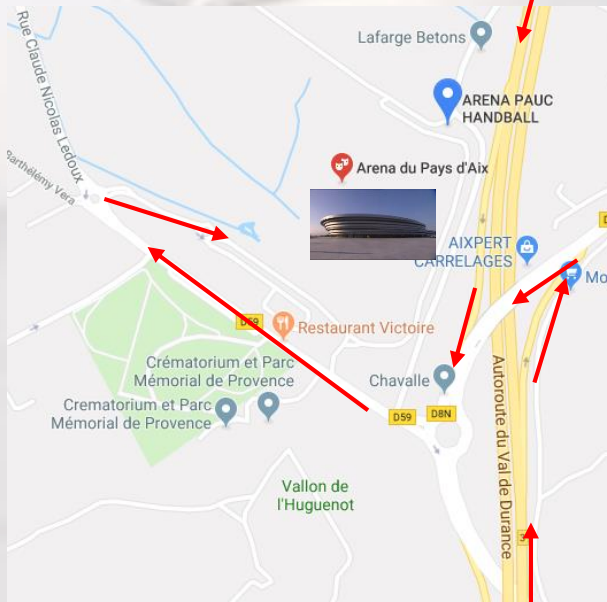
Rue Claude Nicolas Ledoux

Barthélémy Vera

Lafarge Betons

ARENA PAUC HANDBALL

Arena du Pays d'Aix

AIXPERT CARRELAGES

Mo

D59

Restaurant Victoire

Crématorium et Parc Mémorial de Provence

Crematorium et Parc Mémorial de Provence

Chavalle

D59

D8N

Autoroute du Val de Durance

Vallon de l'Huguenot